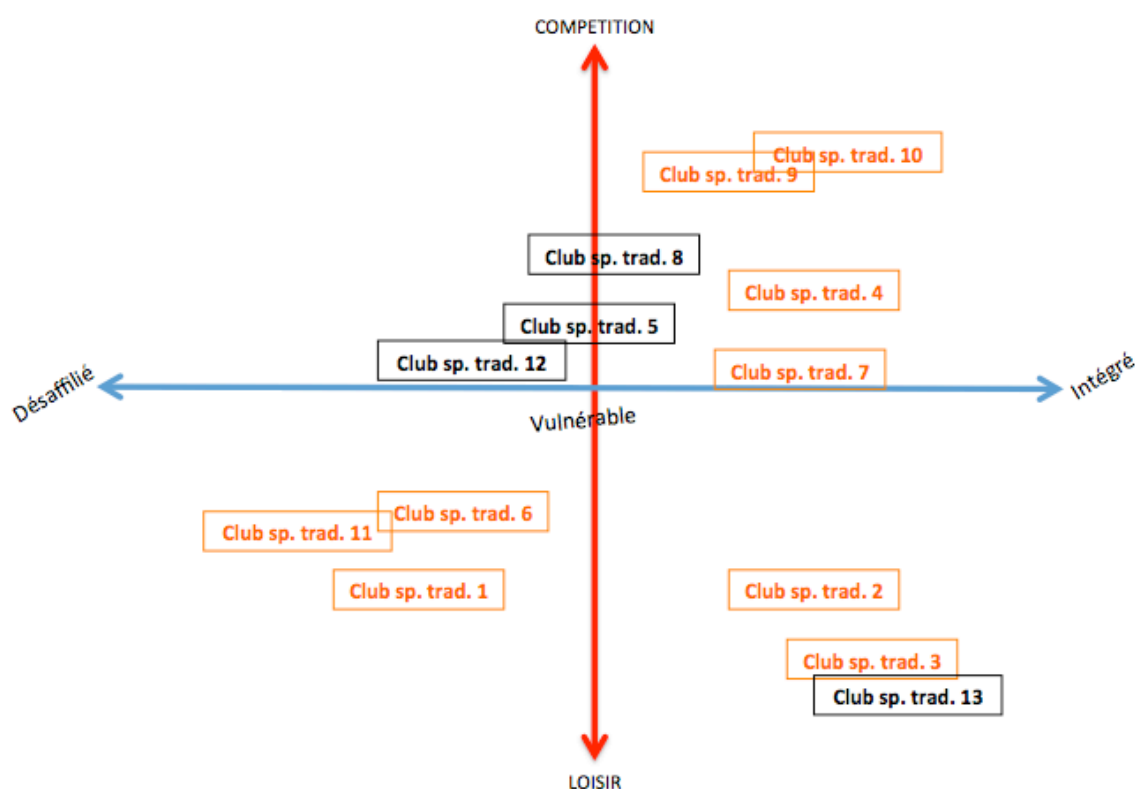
COMPETITION

Club sp. trad. 10
Club sp. trad. 9

Club sp. trad. 8

Club sp. trad. 4

Club sp. trad. 5

Club sp. trad. 12

Club sp. trad. 7

Désaffilié

Intégré

Vulnérable

Club sp. trad. 6
Club sp. trad. 11

Club sp. trad. 1

Club sp. trad. 2

Club sp. trad. 3

Club sp. trad. 13

LOISIR